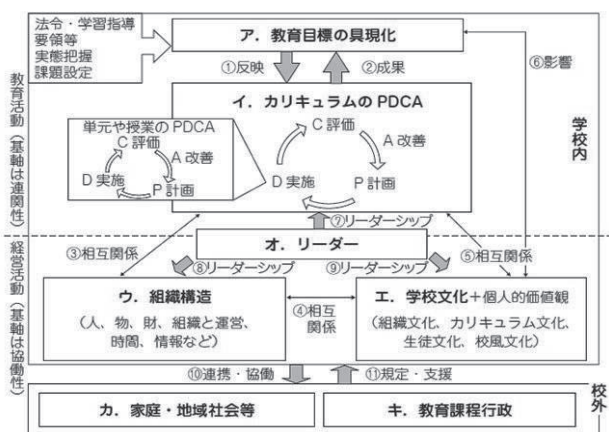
法令・学習指導要領等
実態把握
課題設定

ア．教育目標の具現化

①反映
②成果
⑥影響

イ．カリキュラムの PDCA

単元や授業の PDCA
C 評価
A 改善
D 実施
P 計画

C 評価
A 改善
D 実施
P 計画

教育活動（基軸は連関性）

学校内

⑦リーダーシップ

③相互関係

オ．リーダー

⑤相互関係

⑧リーダーシップ
⑨リーダーシップ

経営活動（基軸は協働性）

ウ．組織構造
（人、物、財、組織と運営、時間、情報など）

④相互関係

エ．学校文化＋個人的価値観
（組織文化、カリキュラム文化、生徒文化、校風文化）

⑩連携・協働
⑪規定・支援

校外

カ．家庭・地域社会等

キ．教育課程行政